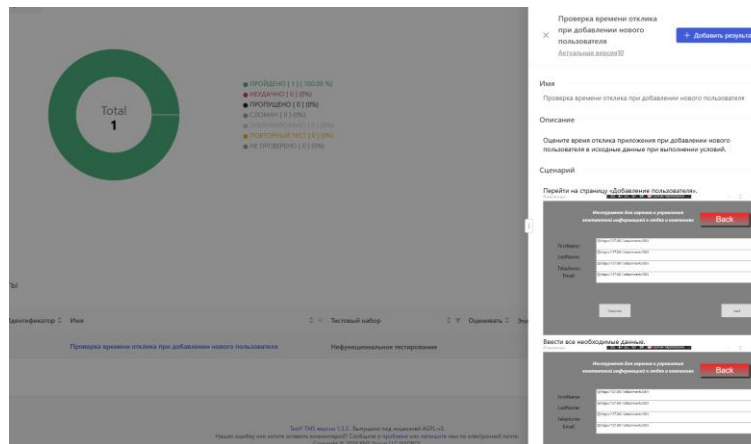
Total
1

● ПРОЙДЕНО | 1 | (100.00 %)
● НЕУДАЧНО | 0 | (0%)
● ПРОПУЩЕНО | 0 | (0%)
● СЛОМАН | 0 | (0%)
● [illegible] | 0 | (0%)
● ПОВТОРНЫЙ ТЕСТ | 0 | (0%)
● НЕ ПРОВЕРЕНО | 0 | (0%)

Идентификатор ⇕ Имя ⇕ Тестовый набор ⇕ Оценивать ⇕

Проверка времени отклика при добавлении нового пользователя
Нефункциональное тестирование

TestY TMS версия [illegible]. Выпущено под лицензией AGPL-v3.
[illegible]

×
Проверка времени отклика при добавлении нового пользователя
Актуальная версия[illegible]
+ Добавить результа

Имя
Проверка времени отклика при добавлении нового пользователя

Описание
Оцените время отклика приложения при добавлении нового пользователя в исходные данные при выполнении условий.

Сценарий
Перейти на страницу «Добавление пользователя».

Инструмент для хранения и управления контактной информацией о людях и компаниях
Back
FirstName
LastName
Telephone
Email

Ввести все необходимые данные.

Инструмент для хранения и управления контактной информацией о людях и компаниях
Back
FirstName
LastName
Telephone
Email